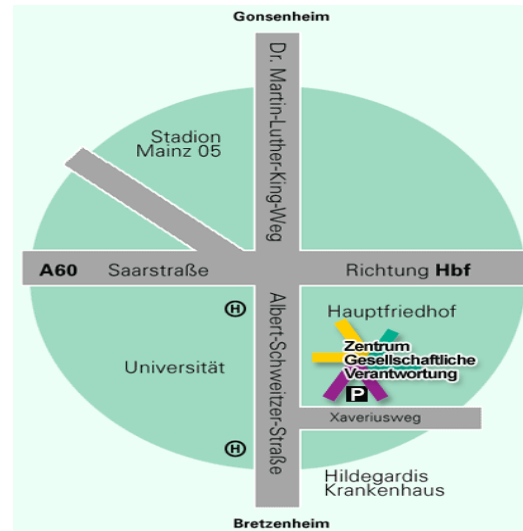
Gonsenheim

Dr. Martin-Luther-King-Weg

Stadion Mainz 05

A60 Saarstraße

Richtung Hbf

H

Hauptfriedhof

Zentrum Gesellschaftliche Verantwortung

P

Universität

Albert-Schweitzer-Straße

Xaveriusweg

H

Hildegardis Krankenhaus

Bretzenheim